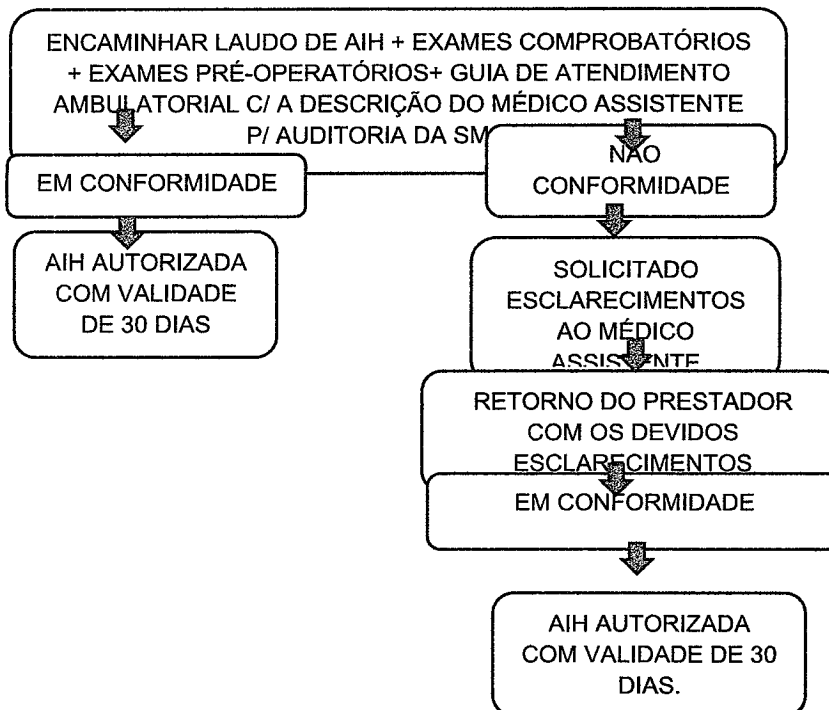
ENCAMINHAR LAUDO DE AIH + EXAMES COMPROBATÓRIOS + EXAMES PRÉ-OPERATÓRIOS+ GUIA DE ATENDIMENTO AMBULATORIAL C/ A DESCRIÇÃO DO MÉDICO ASSISTENTE P/ AUDITORIA DA SM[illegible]

EM CONFORMIDADE

NÃO CONFORMIDADE

AIH AUTORIZADA COM VALIDADE DE 30 DIAS

SOLICITADO ESCLARECIMENTOS AO MÉDICO ASSIS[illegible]NTE

RETORNO DO PRESTADOR COM OS DEVIDOS ESCLARECIMENTOS

EM CONFORMIDADE

AIH AUTORIZADA COM VALIDADE DE 30 DIAS.